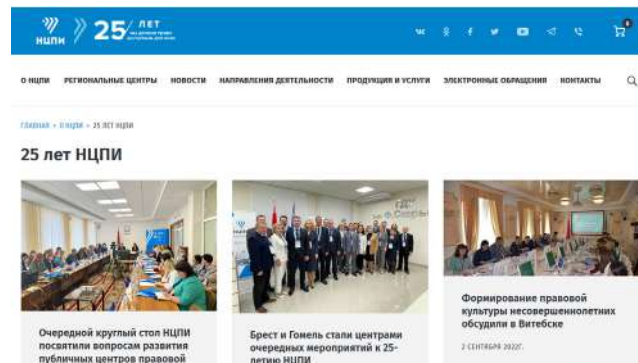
НЦПИ 25 ЛЕТ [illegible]

0

О НЦПИ РЕГИОНАЛЬНЫЕ ЦЕНТРЫ НОВОСТИ НАПРАВЛЕНИЯ ДЕЯТЕЛЬНОСТИ ПРОДУКЦИЯ И УСЛУГИ ЭЛЕКТРОННЫЕ ОБРАЩЕНИЯ КОНТАКТЫ

Главная » О НЦПИ » 25 лет НЦПИ

25 лет НЦПИ

Очередной круглый стол НЦПИ посвятили вопросам развития публичных центров правовой

Брест и Гомель стали центрами очередных мероприятий к 25-летию НЦПИ

Формирование правовой культуры несовершеннолетних обсудили в Витебске

2 СЕНТЯБРЯ 2022Г.